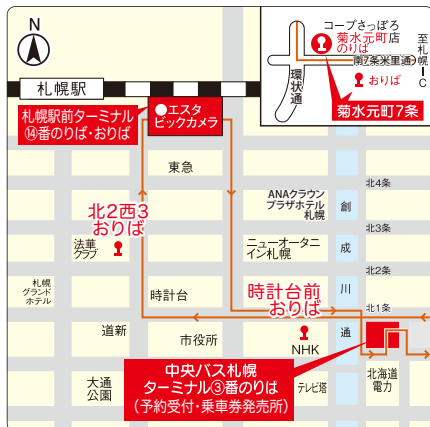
N

札幌駅

札幌駅前ターミナル
⑭番のりば・おりば

エスタ
ビックカメラ

東急

北2西3
おりば

ANAクラウン
プラザホテル
札幌

ニューオータニ
イン札幌

法華
クラブ

札幌
グランド
ホテル

時計台

時計台前
おりば

道新

市役所

NHK

大通
公園

テレビ塔

北海道
電力

中央バス札幌
ターミナル③番のりば
(予約受付・乗車券発売所)

創

成

川

通

北4条

北3条

北2条

北1条

コープさっぽろ
菊水元町
のりば

南7条米里通

環状通

おりば

札幌I.C

菊水元町7条